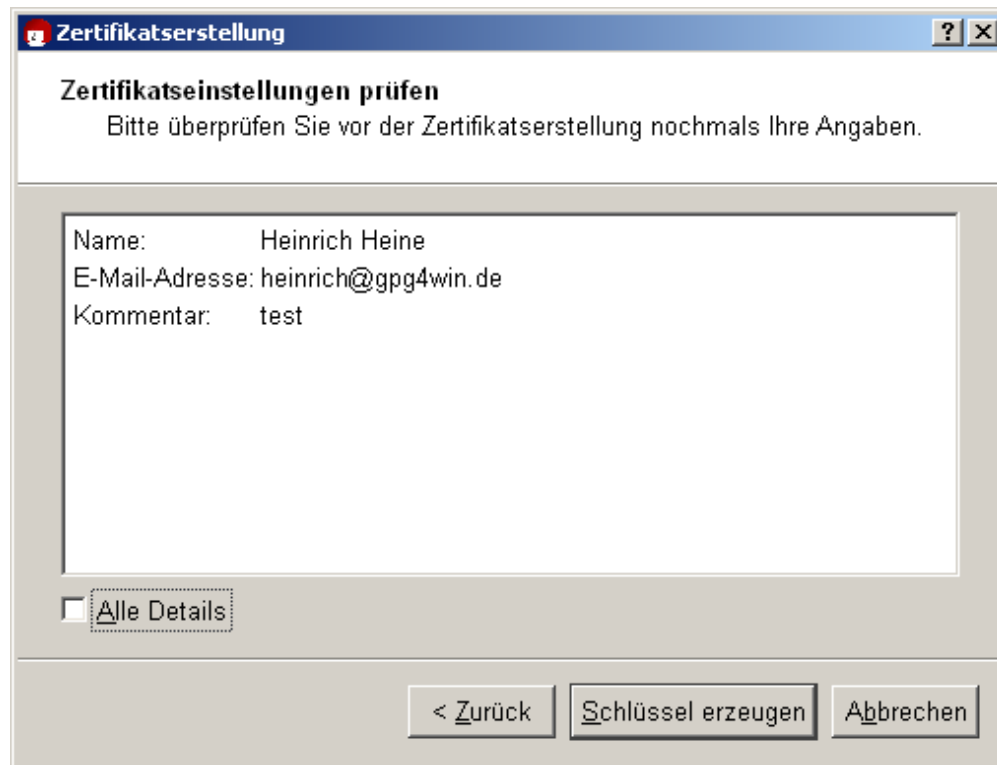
Zertifikatserstellung

?

Zertifikatseinstellungen prüfen

Bitte überprüfen Sie vor der Zertifikatserstellung nochmals Ihre Angaben.

| | |
|---|---|
| Name: | Heinrich Heine |
| E-Mail-Adresse: | heinrich@gpg4win.de |
| Kommentar: | test |

Alle Details

< Zurück

Schlüssel erzeugen

Abbrechen